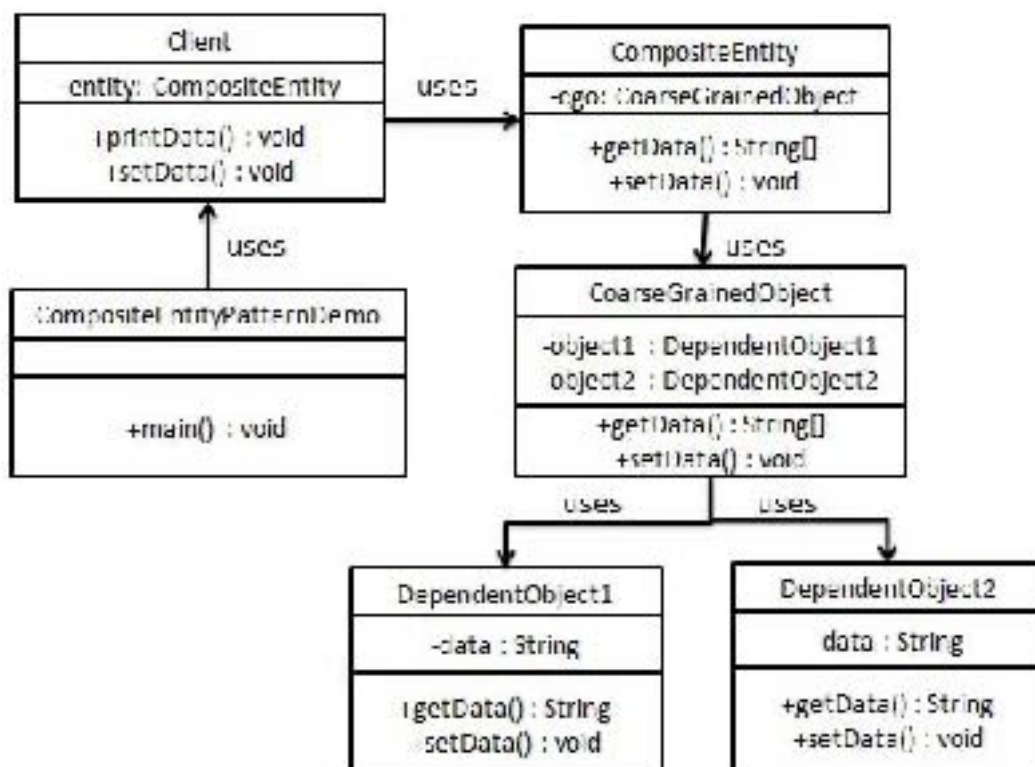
Client
entity: CompositeEntity
+printData() : void
+setData() : void

uses

CompositeEntity
-cgo: CoarseGrainedObject
+getData() : String[]
+setData() : void

uses

CompositeEntityPatternDemo
+main() : void

uses

CoarseGrainedObject
-object1 : DependentObject1
-object2 : DependentObject2
+getData() : String[]
+setData() : void

uses

uses

DependentObject1
-data : String
+getData() : String
+setData() : void

DependentObject2
-data : String
+getData() : String
+setData() : void